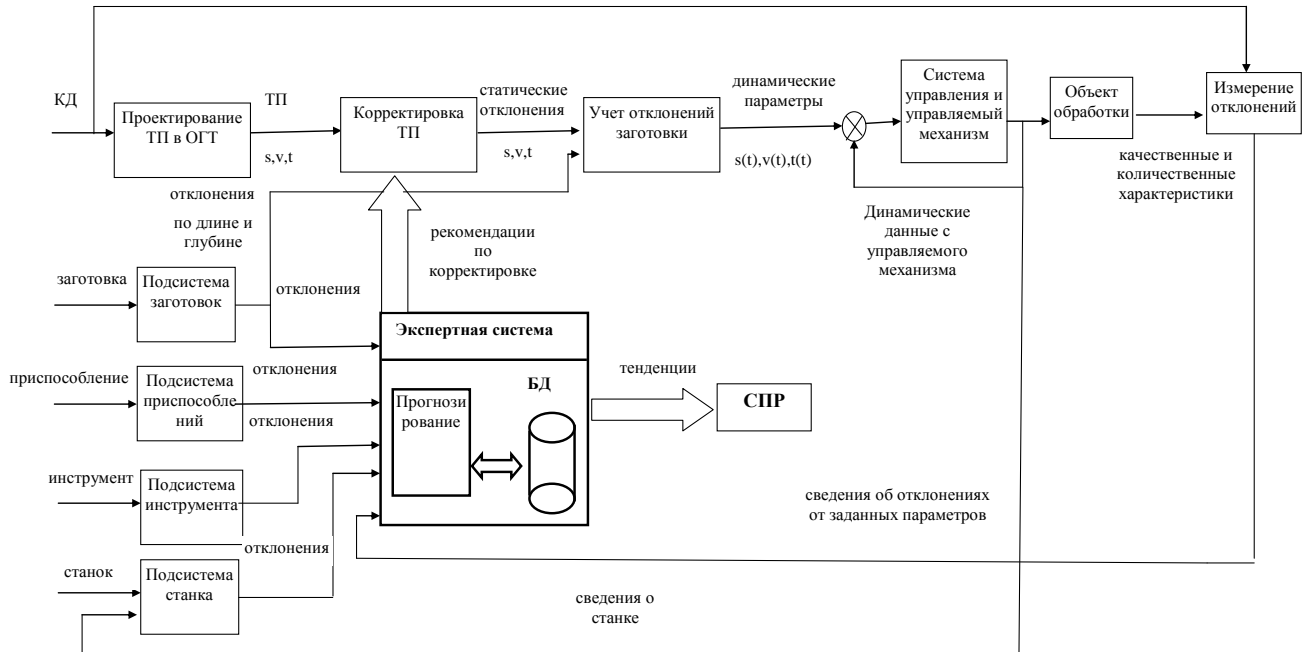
КД

Проектирование ТП в ОГТ

ТП

s,v,t

Корректировка ТП

статические отклонения

s,v,t

Учет отклонений заготовки

динамические параметры

s(t),v(t),t(t)

Система управления и управляемый механизм

Объект обработки

Измерение отклонений

качественные и количественные характеристики

Динамические данные с управляемого механизма

отклонения

по длине и глубине

рекомендации по корректировке

заготовка

Подсистема заготовок

отклонения

Экспертная система

отклонения

приспособление

Подсистема приспособлений

отклонения

Прогнозирование

БД

тенденции

СПР

инструмент

Подсистема инструмента

сведения об отклонениях от заданных параметров

отклонения

станок

Подсистема станка

сведения о станке